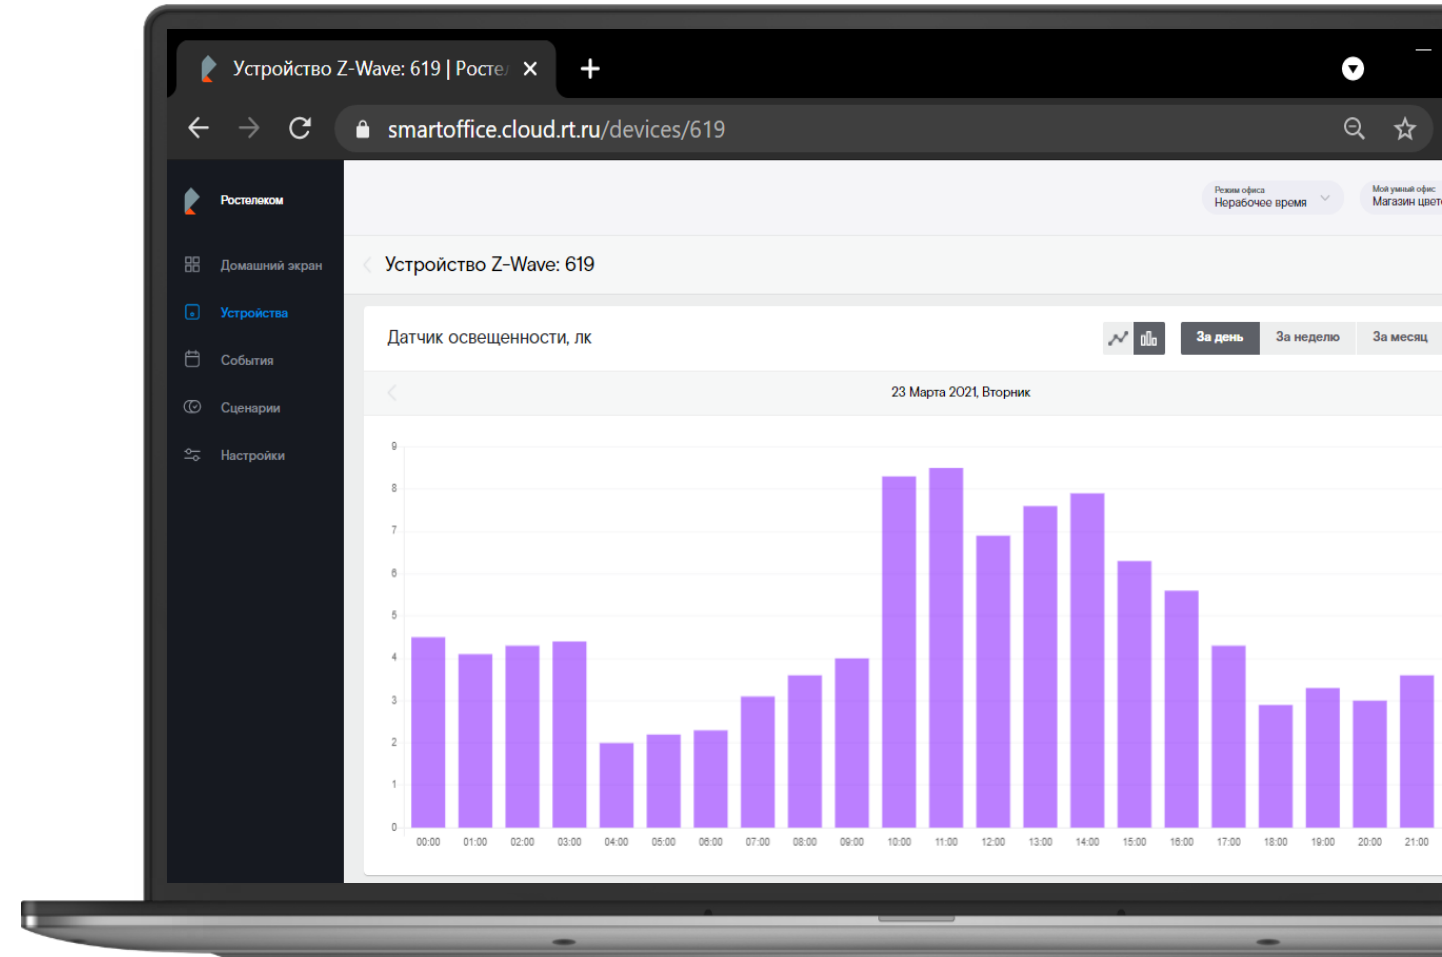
Устройство Z-Wave: 619 | Росте

smartoffice.cloud.rt.ru/devices/619

Ростелеком

Домашний экран

Устройства

События

Сценарии

Настройки

Режим офиса
Нерабочее время

Мой умный офис
Магазин цвет

Устройство Z-Wave: 619

Датчик освещенности, лк

За день

За неделю

За месяц

23 Марта 2021, Вторник

9
8
7
6
5
4
3
2
1
0

00:00 01:00 02:00 03:00 04:00 05:00 06:00 07:00 08:00 09:00 10:00 11:00 12:00 13:00 14:00 15:00 16:00 17:00 18:00 19:00 20:00 21:00